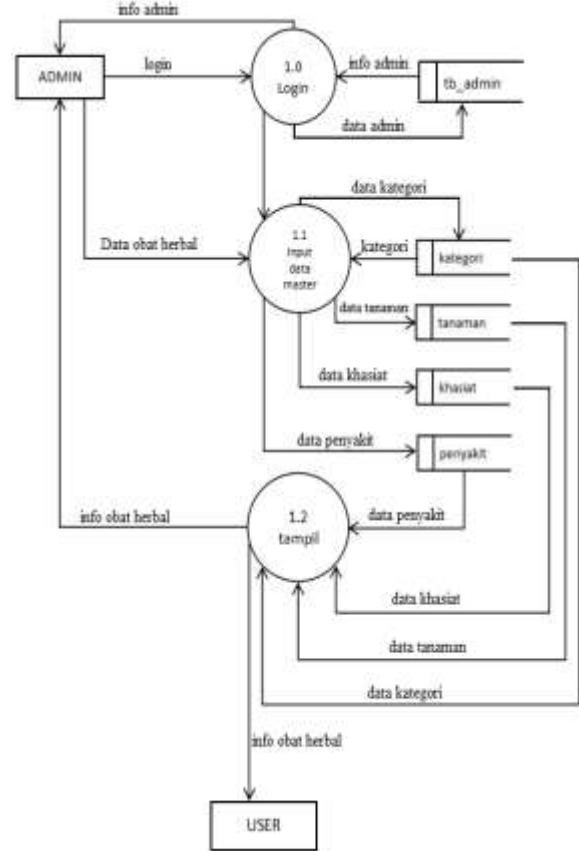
info admin

ADMIN

login

1.0
Login

info admin

tb_admin

data admin

data kategori

Data obat herbal

1.1
input
data
master

kategori

kategori

data tanaman

tanaman

data khasiat

khasiat

data penyakit

penyakit

info obat herbal

1.2
tampil

data penyakit

data khasiat

data tanaman

data kategori

info obat herbal

USER